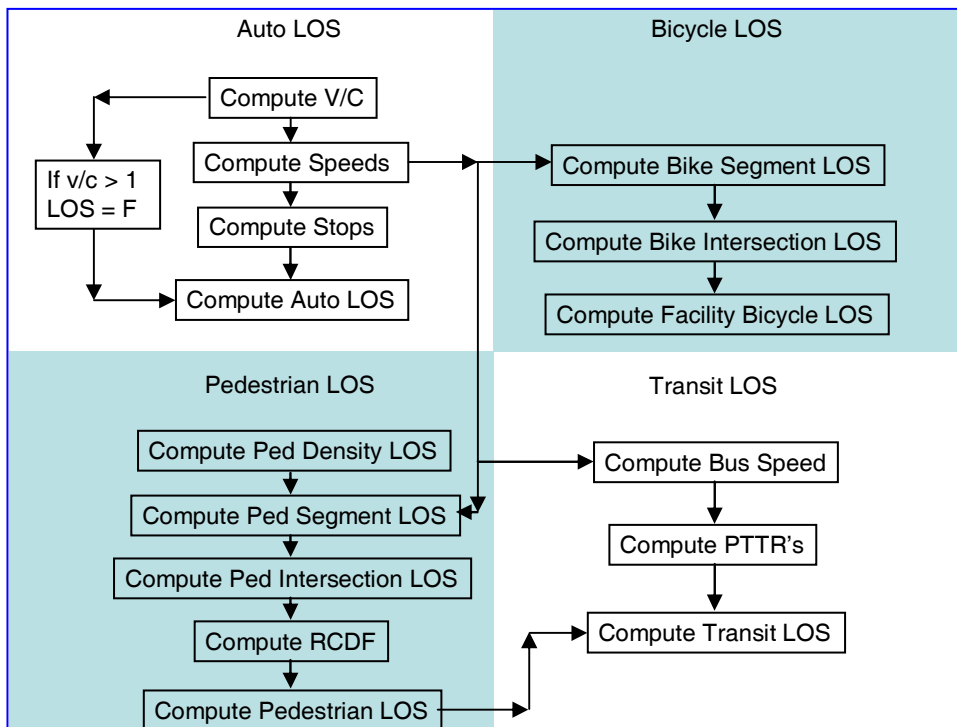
Auto LOS

Compute V/C

Compute Speeds

If v/c > 1
LOS = F

Compute Stops

Compute Auto LOS

Bicycle LOS

Compute Bike Segment LOS

Compute Bike Intersection LOS

Compute Facility Bicycle LOS

Pedestrian LOS

Compute Ped Density LOS

Compute Ped Segment LOS

Compute Ped Intersection LOS

Compute RCDF

Compute Pedestrian LOS

Transit LOS

Compute Bus Speed

Compute PTTR's

Compute Transit LOS